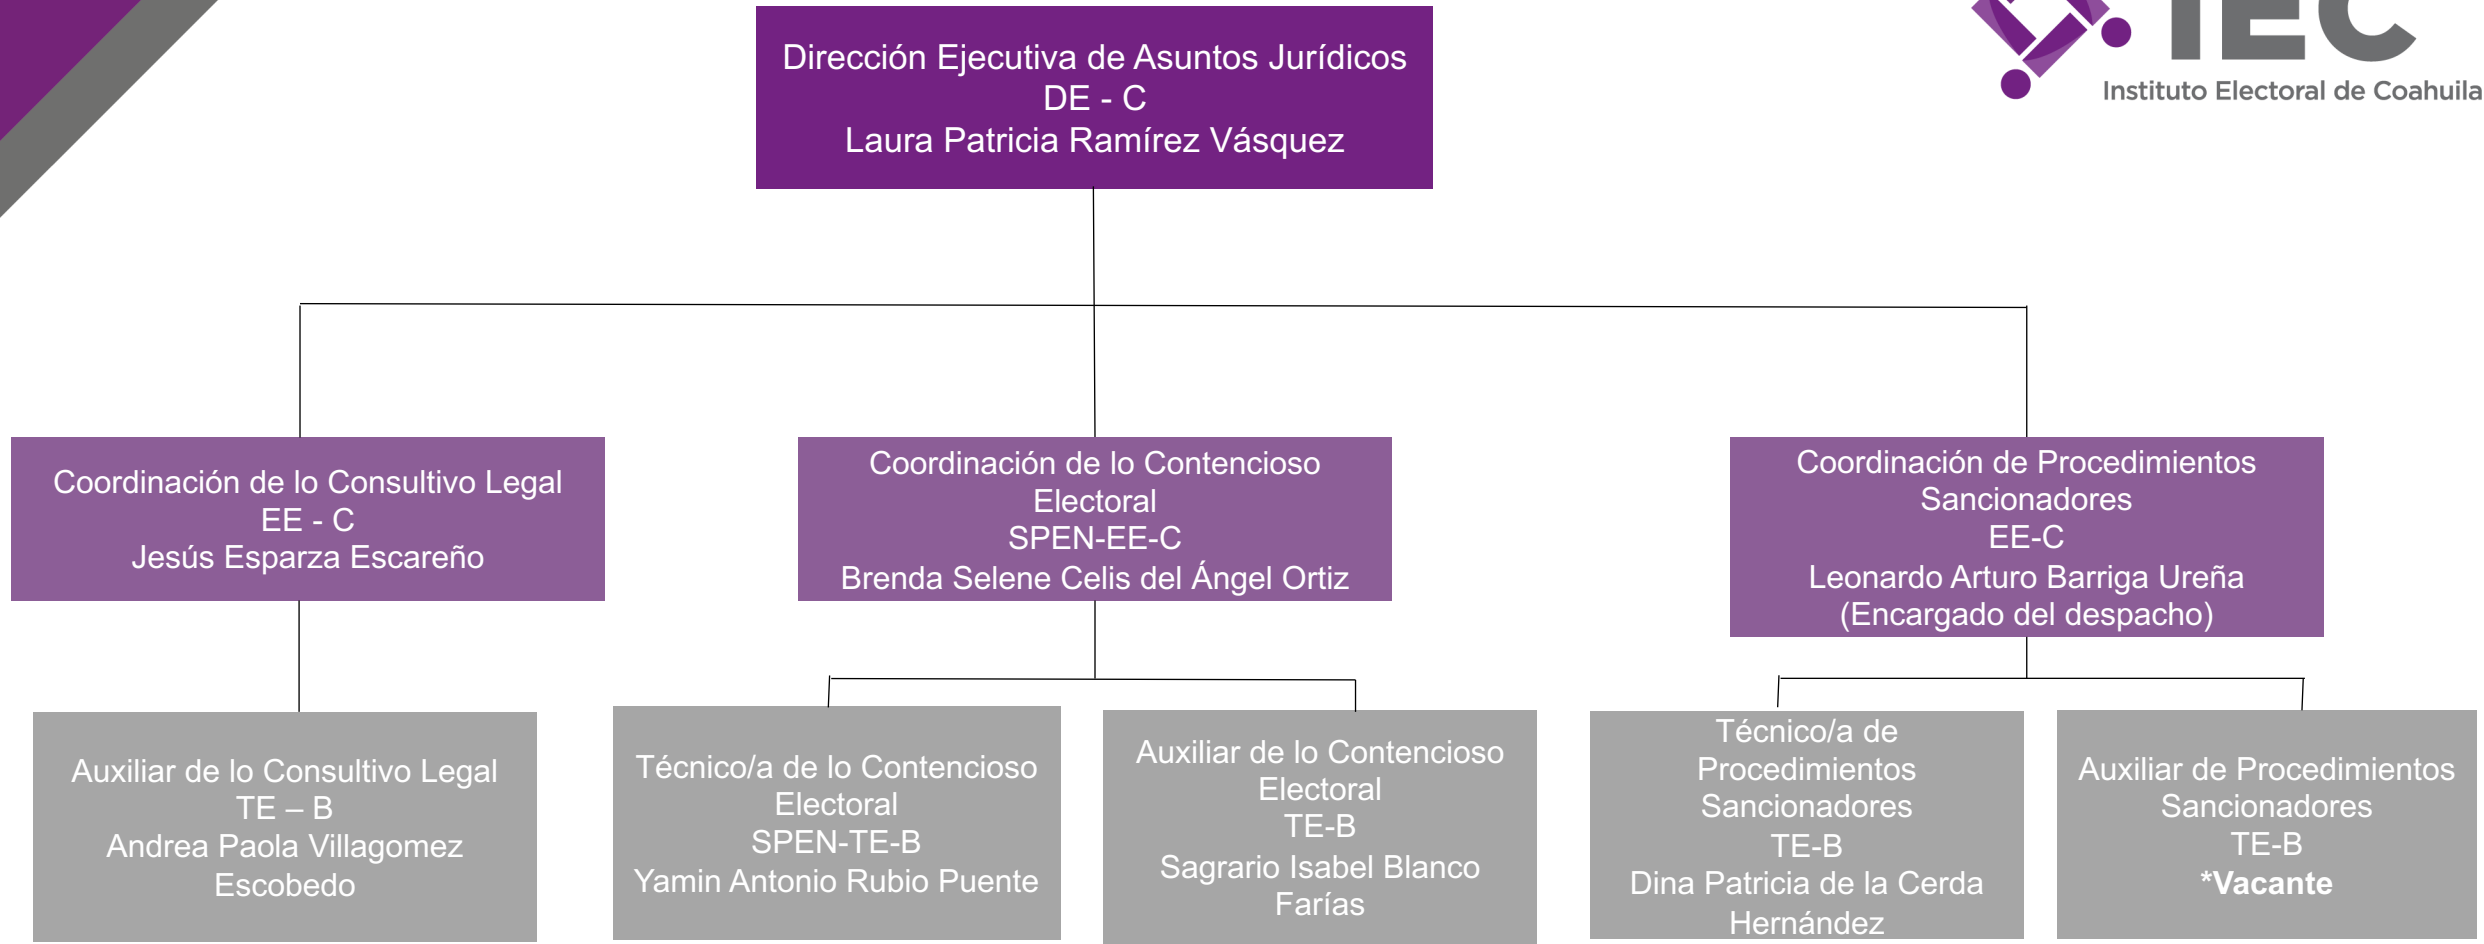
IEC
Instituto Electoral de Coahuila

Dirección Ejecutiva de Asuntos Jurídicos
DE - C
Laura Patricia Ramírez Vásquez

Coordinación de lo Consultivo Legal
EE - C
Jesús Esparza Escareño

Coordinación de lo Contencioso Electoral
SPEN-EE-C
Brenda Selene Celis del Ángel Ortiz

Coordinación de Procedimientos Sancionadores
EE-C
Leonardo Arturo Barriga Ureña
(Encargado del despacho)

Auxiliar de lo Consultivo Legal
TE – B
Andrea Paola Villagomez Escobedo

Técnico/a de lo Contencioso Electoral
SPEN-TE-B
Yamin Antonio Rubio Puente

Auxiliar de lo Contencioso Electoral
TE-B
Sagrario Isabel Blanco Farías

Técnico/a de Procedimientos Sancionadores
TE-B
Dina Patricia de la Cerda Hernández

Auxiliar de Procedimientos Sancionadores
TE-B
*Vacante